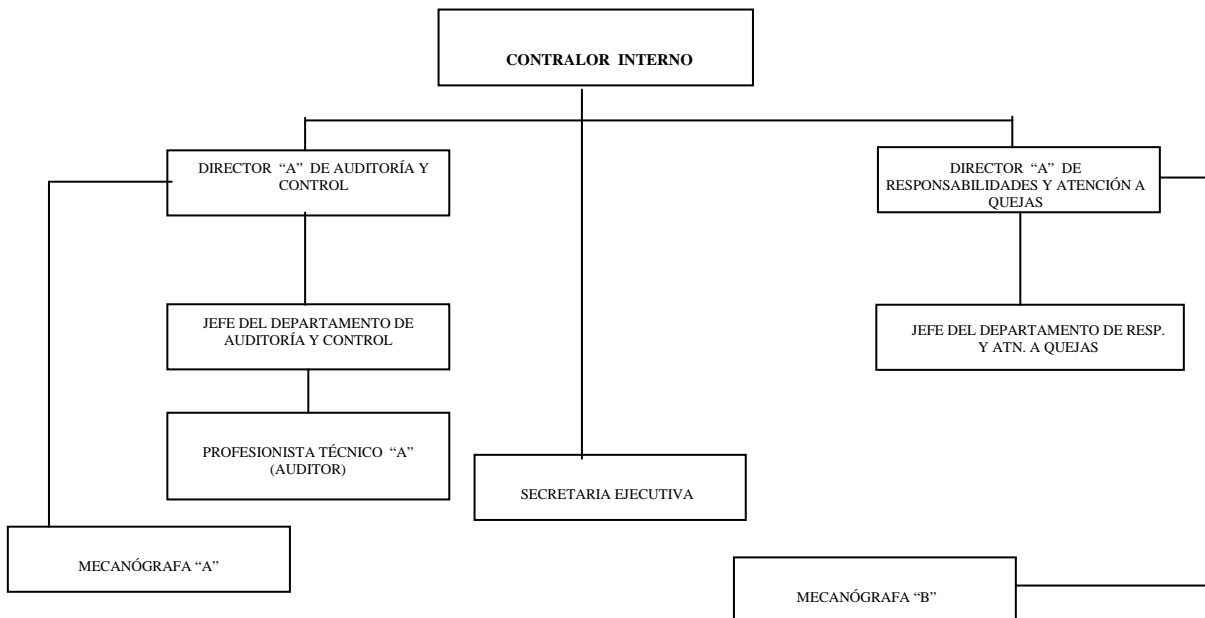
CONTRALOR INTERNO

DIRECTOR "A" DE AUDITORÍA Y CONTROL

DIRECTOR "A" DE RESPONSABILIDADES Y ATENCIÓN A QUEJAS

JEFE DEL DEPARTAMENTO DE AUDITORÍA Y CONTROL

JEFE DEL DEPARTAMENTO DE RESP. Y ATN. A QUEJAS

PROFESIONISTA TÉCNICO "A" (AUDITOR)

SECRETARIA EJECUTIVA

MECANÓGRAFA "A"

MECANÓGRAFA "B"